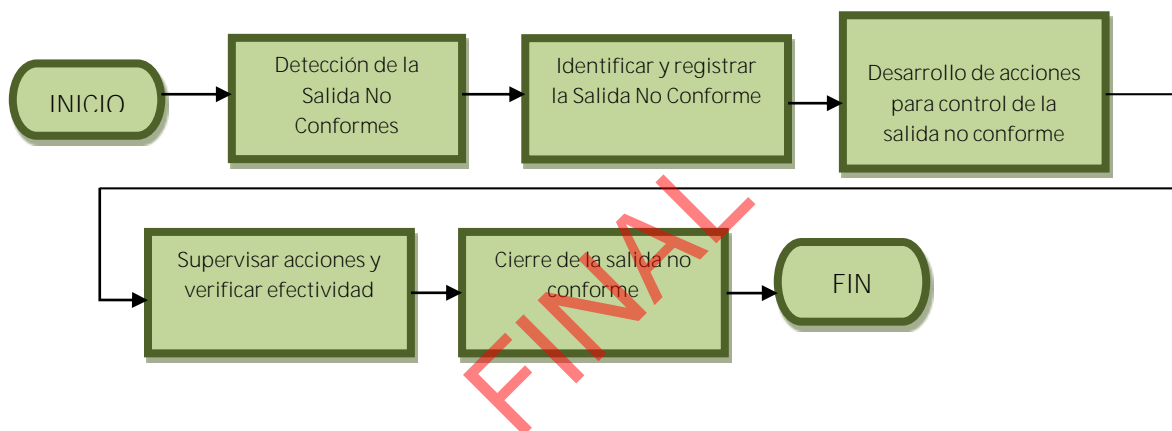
INICIO

Detección de la Salida No Conformes

Identificar y registrar la Salida No Conforme

Desarrollo de acciones para control de la salida no conforme

Supervisar acciones y verificar efectividad

Cierre de la salida no conforme

FIN

FINAL